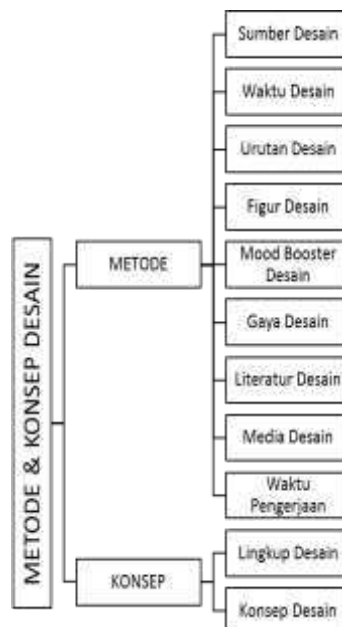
METODE & KONSEP DESAIN

METODE

Sumber Desain

Waktu Desain

Urutan Desain

Figur Desain

Mood Booster Desain

Gaya Desain

Literatur Desain

Media Desain

Waktu Pengerjaan

KONSEP

Lingkup Desain

Konsep Desain